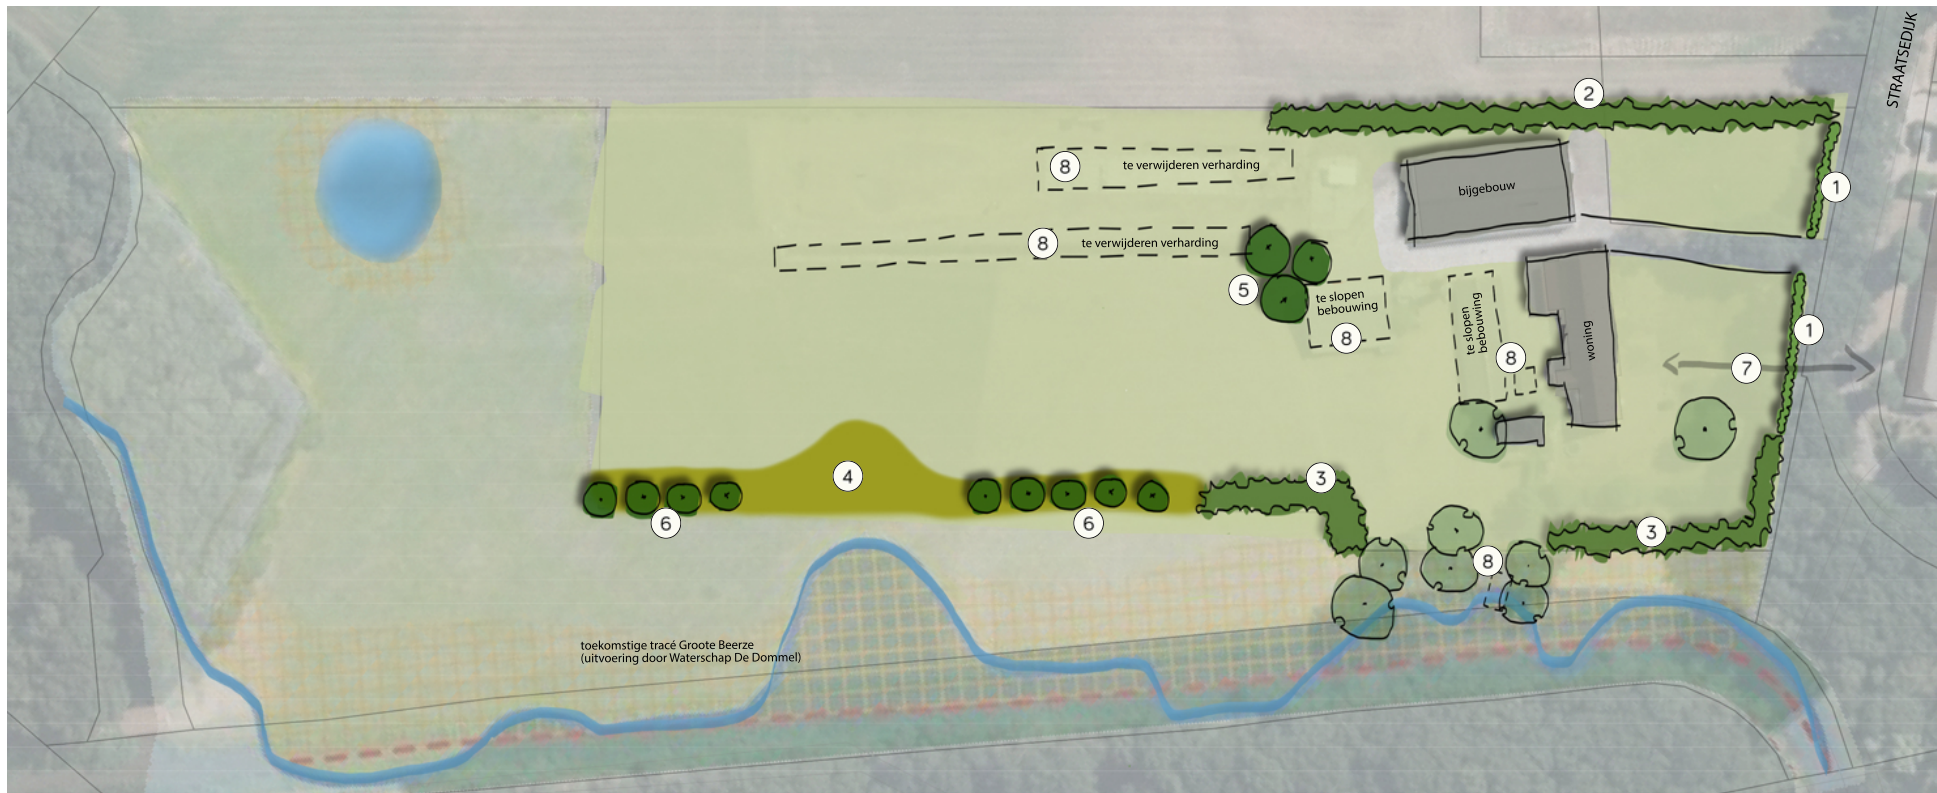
STRAATSEDIJK

2

8 te verwijderen verharding

bijgebouw

1

8 te verwijderen verharding

5

te slopen bebouwing

8

te slopen bebouwing

8

woning

1

7

4

3

6

6

3

8

toekomstige tracé Groote Beerze
(uitvoering door Waterschap De Dommel)